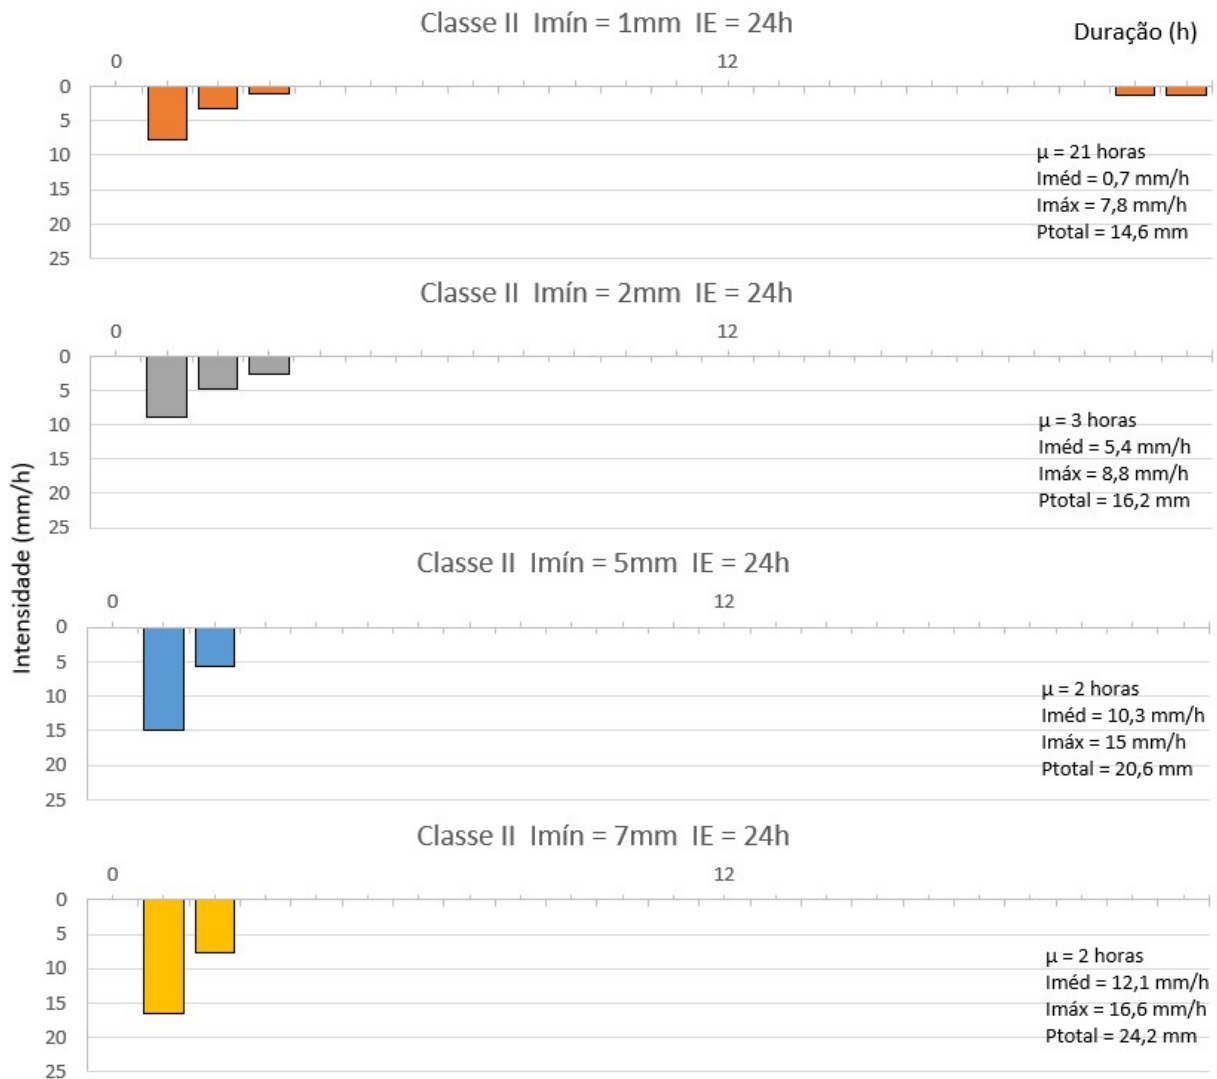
Classe II Imín = 1mm IE = 24h

Duração (h)

0
12

0
5
10
15
20
25

μ = 21 horas
Iméd = 0,7 mm/h
Imáx = 7,8 mm/h
Ptotal = 14,6 mm

Classe II Imín = 2mm IE = 24h

0
12

0
5
10
15
20
25

μ = 3 horas
Iméd = 5,4 mm/h
Imáx = 8,8 mm/h
Ptotal = 16,2 mm

Intensidade (mm/h)

Classe II Imín = 5mm IE = 24h

0
12

0
5
10
15
20
25

μ = 2 horas
Iméd = 10,3 mm/h
Imáx = 15 mm/h
Ptotal = 20,6 mm

Classe II Imín = 7mm IE = 24h

0
12

0
5
10
15
20
25

μ = 2 horas
Iméd = 12,1 mm/h
Imáx = 16,6 mm/h
Ptotal = 24,2 mm